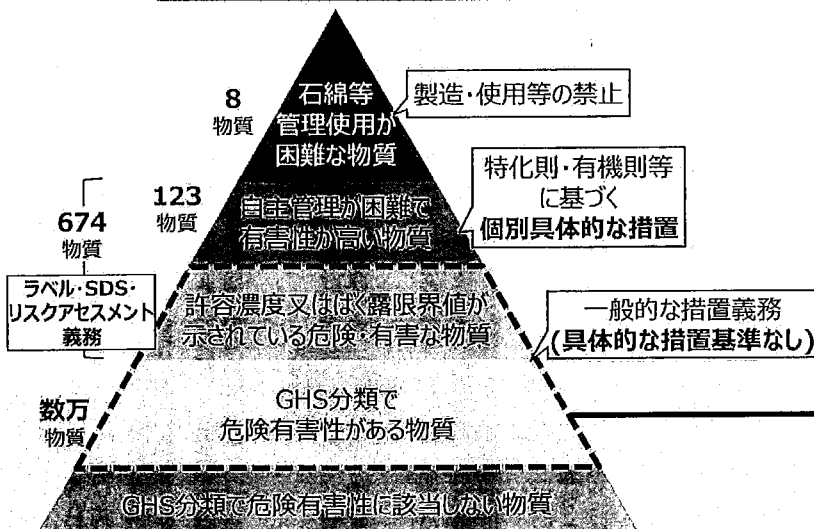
8
物質

石綿等
管理使用が
困難な物質

製造・使用等の禁止

123
物質

自主管理が困難で
有害性が高い物質

特化則・有機則等
に基づく
個別具体的な措置

674
物質

ラベル・SDS・
リスクアセスメント
義務

許容濃度又はばく露限界値が
示されている危険・有害な物質

一般的な措置義務
(具体的な措置基準なし)

数万
物質

GHS分類で
危険有害性がある物質

GHS分類で危険有害性に該当しない物質